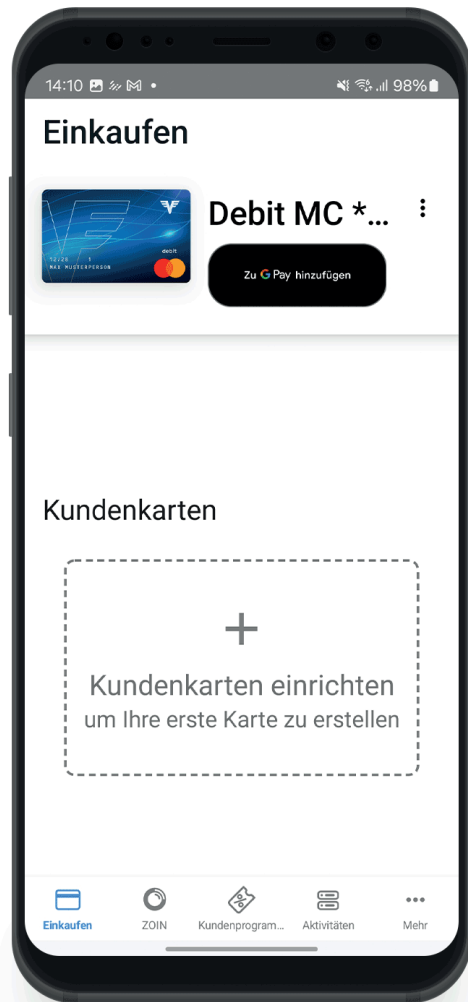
14:10 98%

Einkaufen

12/28 MAX MUSTERPERSON debit

Debit MC *...

Zu G Pay hinzufügen

Kundenkarten

+

Kundenkarten einrichten
um Ihre erste Karte zu erstellen

Einkaufen ZOIN Kundenprogram... Aktivitäten Mehr